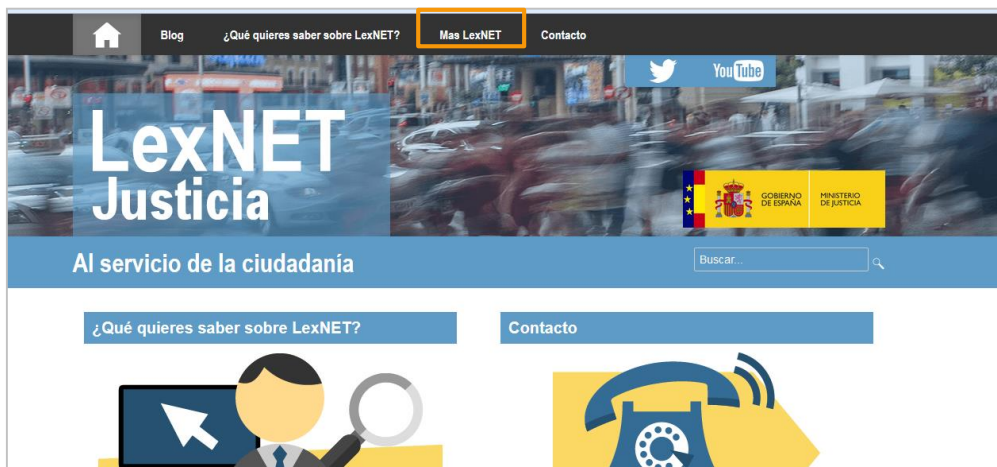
Blog ¿Qué quieres saber sobre LexNET? Mas LexNET Contacto

YouTube

LexNET Justicia

GOBIERNO DE ESPAÑA MINISTERIO DE JUSTICIA

Al servicio de la ciudadanía

Buscar...

¿Qué quieres saber sobre LexNET?

Contacto